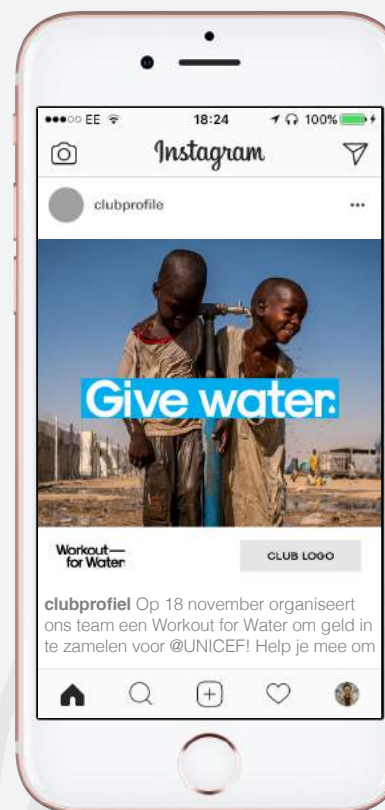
●●●○○ EE
18:24
100%

Instagram

clubprofile

...

Give water.

Workout— for Water

CLUB LOGO

clubprofiel Op 18 november organiseert ons team een Workout for Water om geld in te zamelen voor @UNICEF! Help je mee om